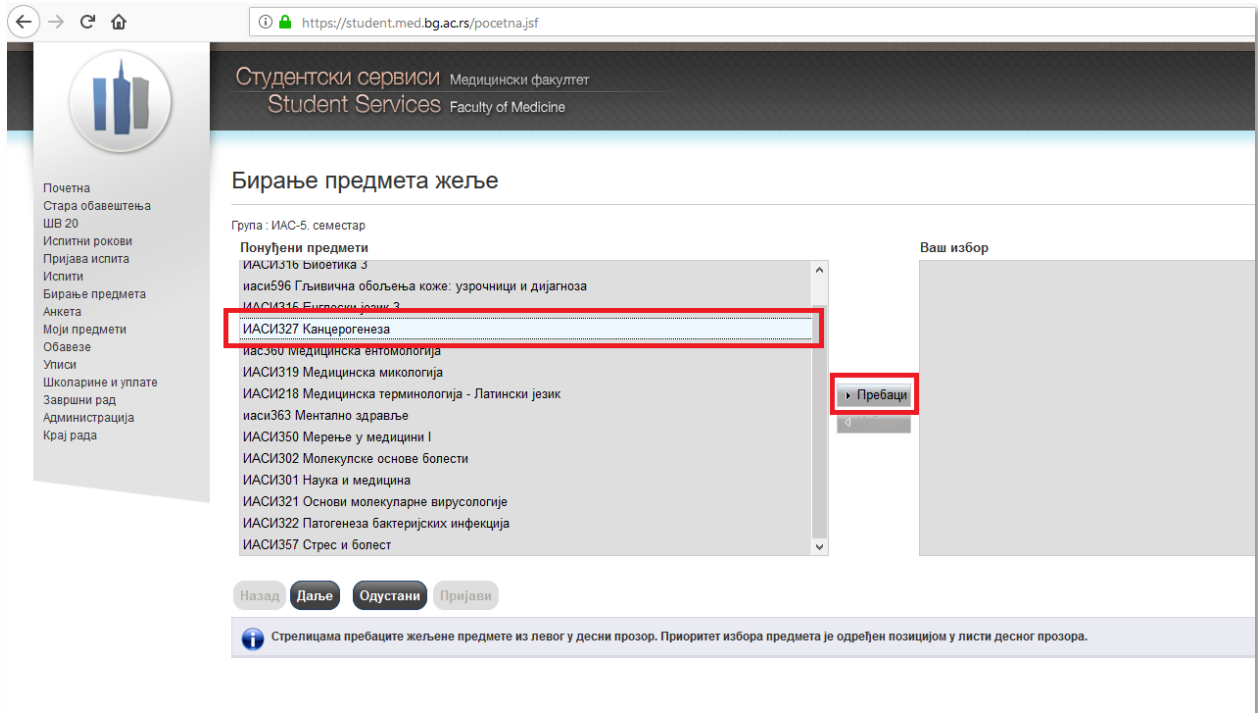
https://student.med.bg.ac.rs/pocetna.jsf

Студентски сервиси Медицински факултет
Student Services Faculty of Medicine

Почетна
Стара обавештења
ШВ 20
Испитни рокови
Пријава испита
Испити
Бирање предмета
Анкета
Моји предмети
Обавезе
Уписи
Школарине и уплате
Завршни рад
Администрација
Крај рада

Бирање предмета жеље

Група : ИАС-5. семестар

Понуђени предмети

ИАСИ316 Биоетика 3
иаси596 Гљивична обољења коже: узрочници и дијагноза
ИАСИ315 Енглески језик 3
ИАСИ327 Канцерогенеза
иас360 Медицинска ентомологија
ИАСИ319 Медицинска микологија
ИАСИ218 Медицинска терминологија - Латински језик
иаси363 Ментално здравље
ИАСИ350 Мерење у медицини I
ИАСИ302 Молекулске основе болести
ИАСИ301 Наука и медицина
ИАСИ321 Основи молекуларне вирусологије
ИАСИ322 Патогенеза бактеријских инфекција
ИАСИ357 Стрес и болест

Пребаци

Ваш избор

Назад Даље Одустани Пријави

Стрелицама пребаците жељене предмете из левог у десни прозор. Приоритет избора предмета је одређен позицијом у листи десног прозора.